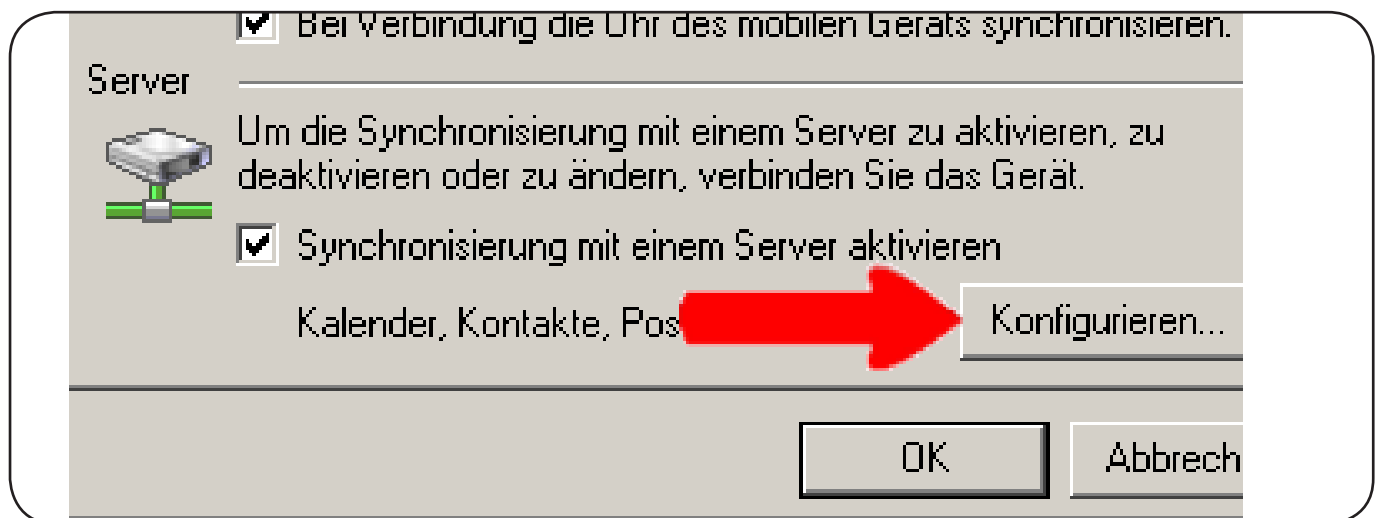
Bei Verbindung die Uhr des mobilen Geräts synchronisieren.

Server

Um die Synchronisierung mit einem Server zu aktivieren, zu deaktivieren oder zu ändern, verbinden Sie das Gerät.

Synchronisierung mit einem Server aktivieren

Kalender, Kontakte, Pos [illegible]

Konfigurieren...

OK

Abbrech